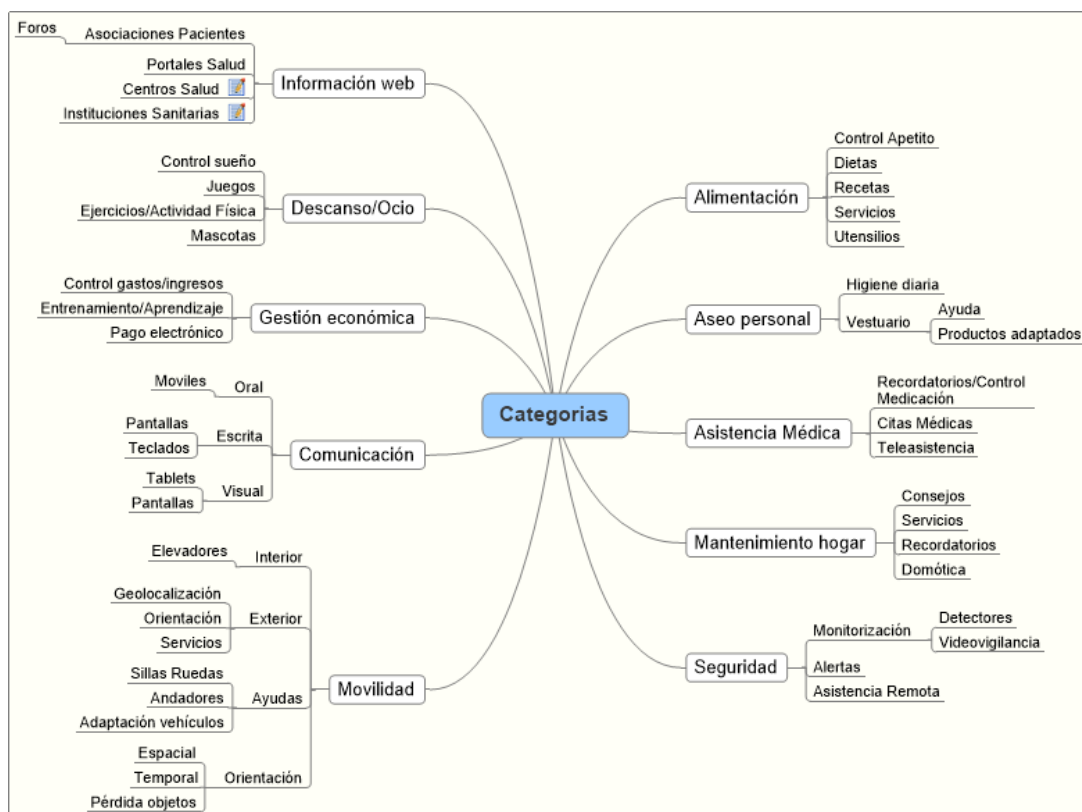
Categorias

Información web
Asociaciones Pacientes
Foros
Portales Salud
Centros Salud
Instituciones Sanitarias

Descanso/Ocio
Control sueño
Juegos
Ejercicios/Actividad Física
Mascotas

Gestión económica
Control gastos/ingresos
Entrenamiento/Aprendizaje
Pago electrónico

Comunicación
Oral
Moviles
Escrita
Pantallas
Teclados
Visual
Tablets
Pantallas

Movilidad
Interior
Elevadores
Exterior
Geolocalización
Orientación
Servicios
Ayudas
Sillas Ruedas
Andadores
Adaptación vehículos
Orientación
Espacial
Temporal
Pérdida objetos

Alimentación
Control Apetito
Dietas
Recetas
Servicios
Utensilios

Aseo personal
Higiene diaria
Vestuario
Ayuda
Productos adaptados

Asistencia Médica
Recordatorios/Control Medicación
Citas Médicas
Teleasistencia

Mantenimiento hogar
Consejos
Servicios
Recordatorios
Domótica

Seguridad
Monitorización
Detectores
Videovigilancia
Alertas
Asistencia Remota